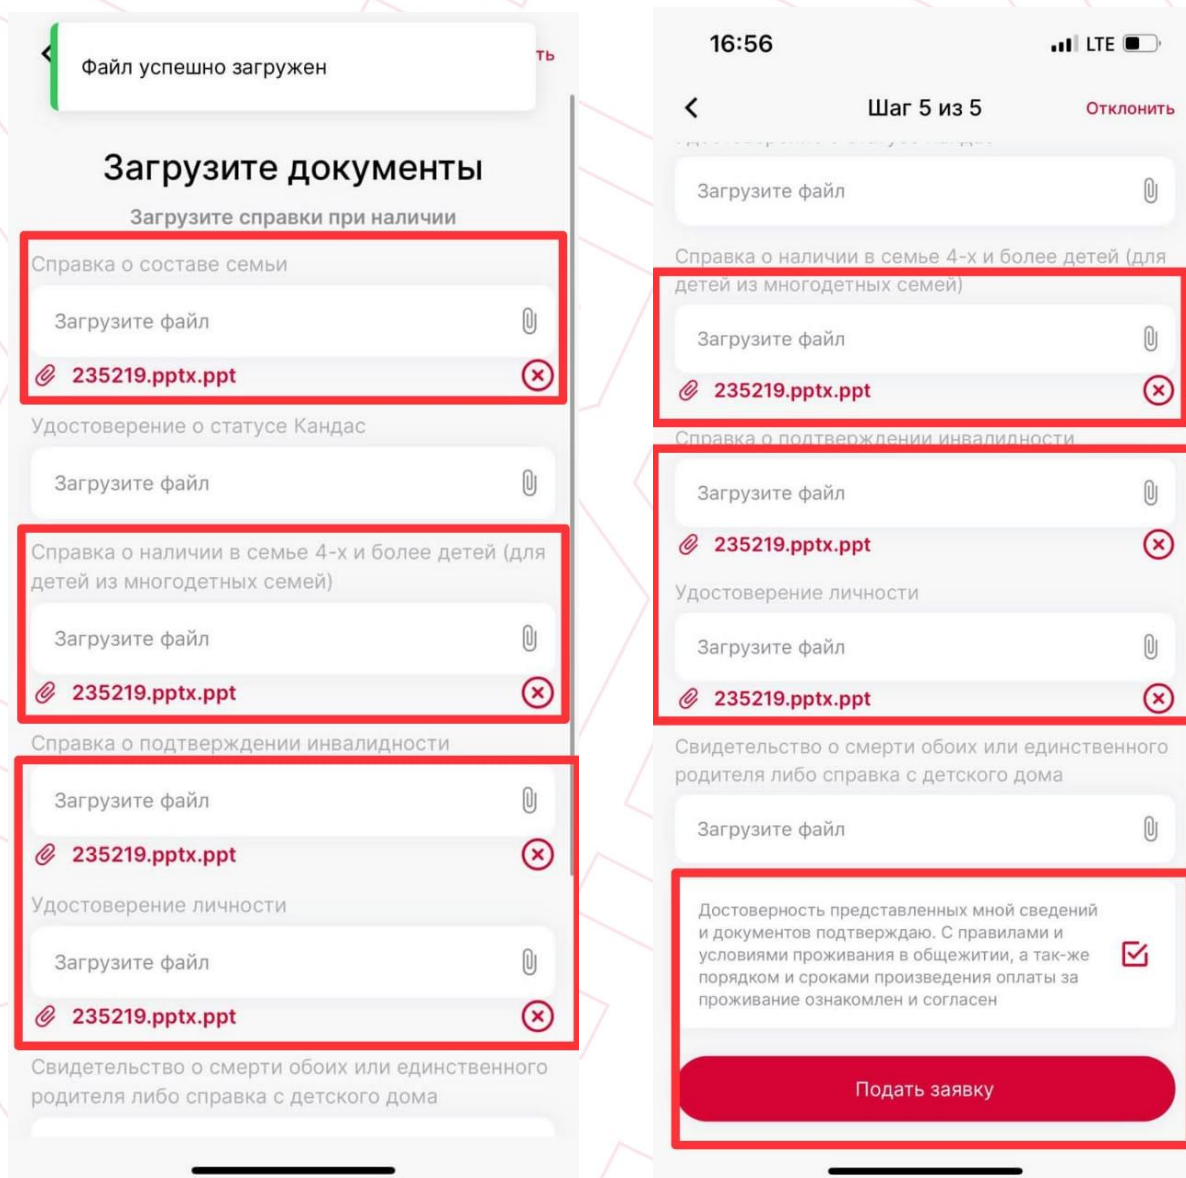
Файл успешно загружен

ть

Загрузите документы

Загрузите справки при наличии

Справка о составе семьи

Загрузите файл

235219.pptx.ppt

Удостоверение о статусе Кандас

Загрузите файл

Справка о наличии в семье 4-х и более детей (для детей из многодетных семей)

Загрузите файл

235219.pptx.ppt

Справка о подтверждении инвалидности

Загрузите файл

235219.pptx.ppt

Удостоверение личности

Загрузите файл

235219.pptx.ppt

Свидетельство о смерти обоих или единственного родителя либо справка с детского дома

16:56

LTE

Шаг 5 из 5

Отклонить

Загрузите файл

Справка о наличии в семье 4-х и более детей (для детей из многодетных семей)

Загрузите файл

235219.pptx.ppt

Справка о подтверждении инвалидности

Загрузите файл

235219.pptx.ppt

Удостоверение личности

Загрузите файл

235219.pptx.ppt

Свидетельство о смерти обоих или единственного родителя либо справка с детского дома

Загрузите файл

Достоверность представленных мной сведений и документов подтверждаю. С правилами и условиями проживания в общежитии, а так-же порядком и сроками произведения оплаты за проживание ознакомлен и согласен

Подать заявку